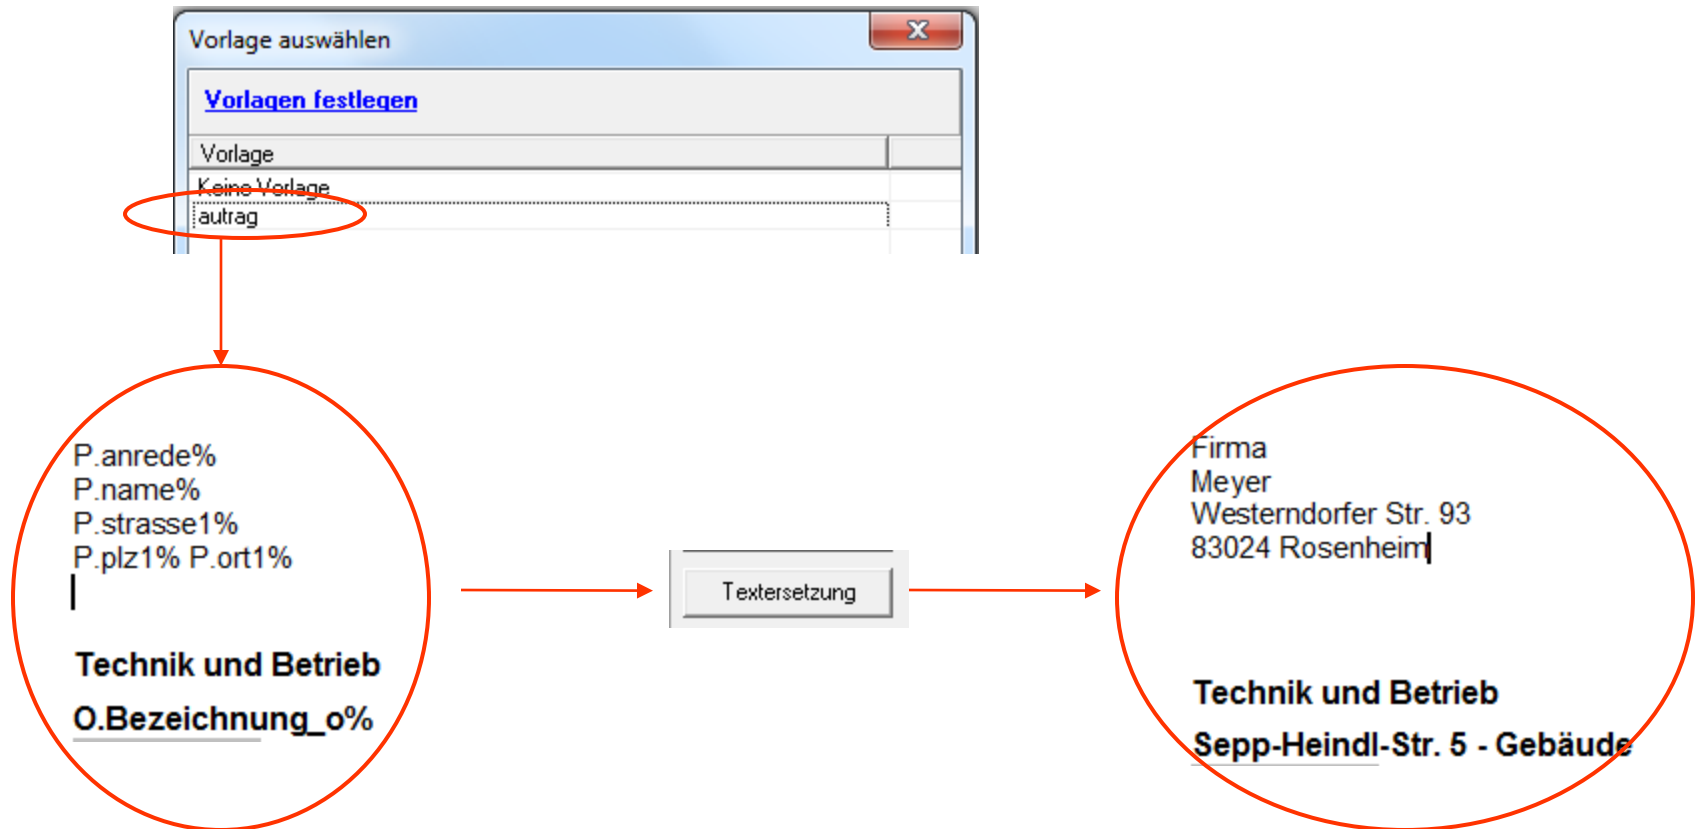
Vorlage auswählen

Vorlagen festlegen

Vorlage
Keine Vorlage
autrag

P.anrede%
P.name%
P.strasse1%
P.plz1% P.ort1%

Technik und Betrieb
O.Bezeichnung_o%

Textersetzung

Firma
Meyer
Westerndorfer Str. 93
83024 Rosenheim

Technik und Betrieb
Sepp-Heindl-Str. 5 - Gebäude